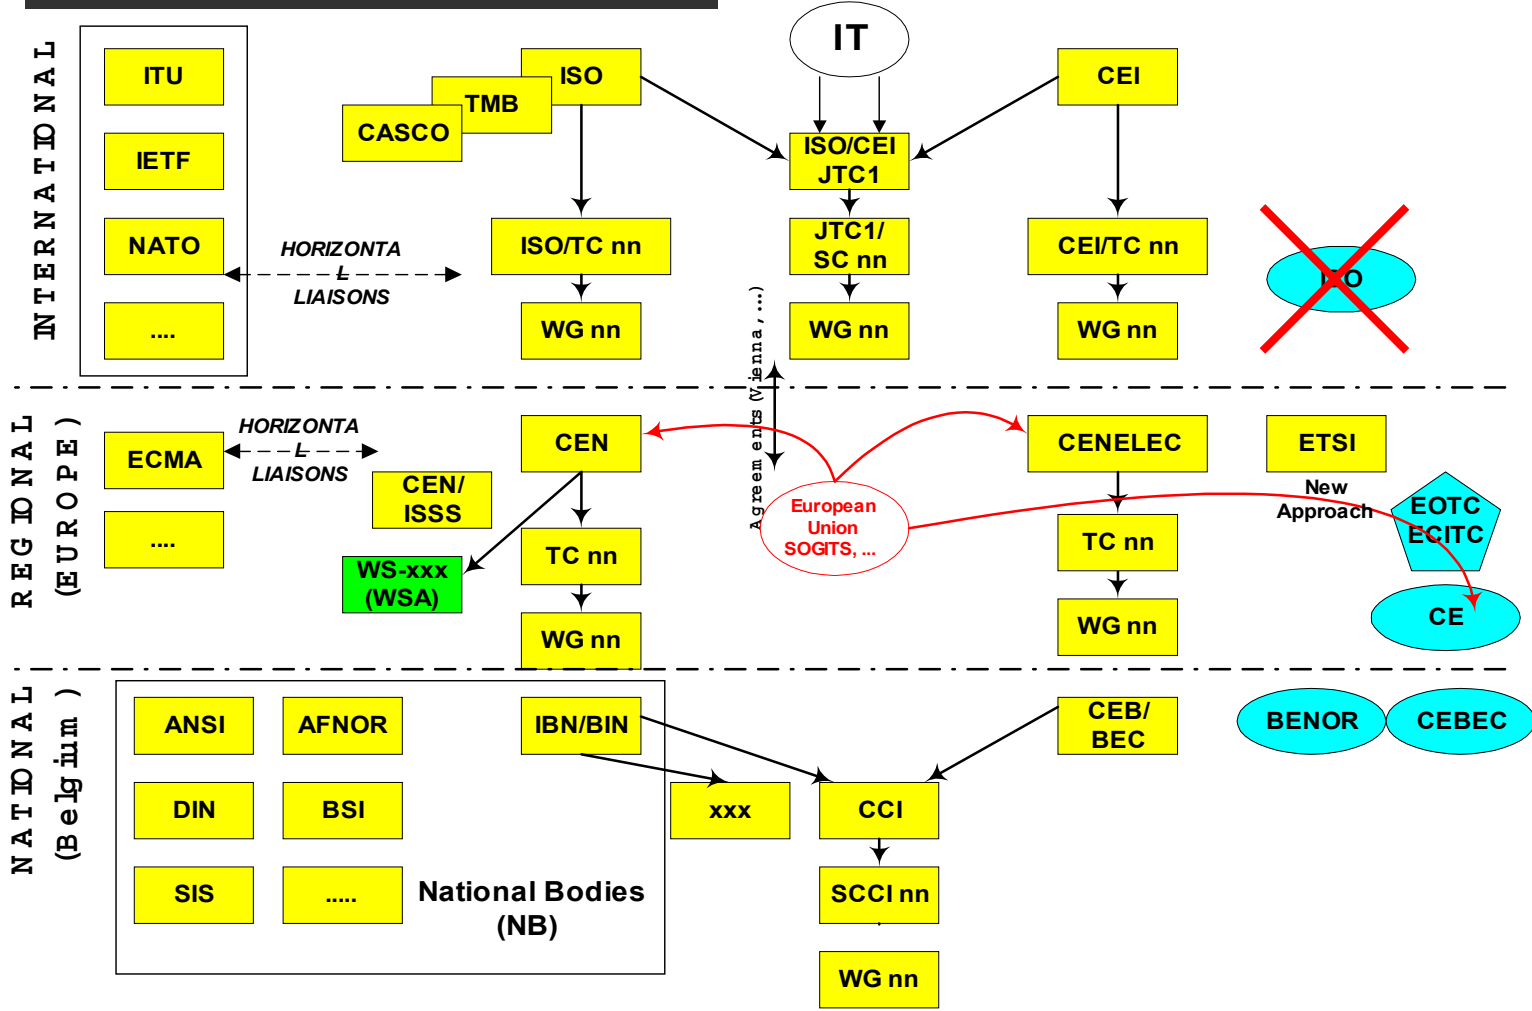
INTERNATIONAL

ITU

IETF

NATO

....

HORIZONTAL LIAISONS

CASCO

TMB

ISO

ISO/TC nn

WG nn

IT

ISO/CEI JTC1

JTC1/ SC nn

WG nn

CEI

CEI/TC nn

WG nn

ISO

Agreements (Vienna, ...)

REGIONAL (EUROPE)

ECMA

....

HORIZONTAL LIAISONS

CEN

CEN/ ISSS

WS-xxx (WSA)

TC nn

WG nn

European Union SOGITS, ...

CENELEC

TC nn

WG nn

ETSI

New Approach

EOTC ECITC

CE

NATIONAL (Belgium)

ANSI

AFNOR

DIN

BSI

SIS

.....

IBN/BIN

National Bodies (NB)

xxx

CCI

SCCI nn

WG nn

CEB/ BEC

BENOR

CEBEC